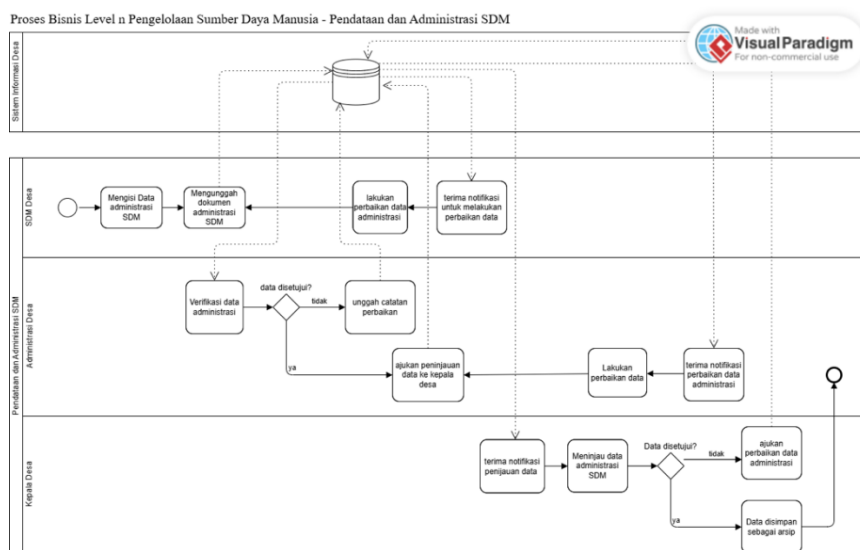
Proses Bisnis Level n Pengelolaan Sumber Daya Manusia - Pendataan dan Administrasi SDM

Made with Visual Paradigm For non-commercial use

Sistem Informasi Desa

Pendataan dan Administrasi SDM

SDM Desa

Mengisi Data administrasi SDM

Mengunggah dokumen administrasi SDM

lakukan perbaikan data administrasi

terima notifikasi untuk melakukan perbaikan data

Administrasi Desa

Verifikasi data administrasi

data disetujui?

tidak

unggah catatan perbaikan

ya

ajukan peninjauan data ke kepala desa

Lakukan perbaikan data

terima notifikasi perbaikan data administrasi

Kepala Desa

terima notifikasi penijauan data

Meninjau data administrasi SDM

Data disetujui?

tidak

ajukan perbaikan data administrasi

ya

Data disimpan sebagai arsip